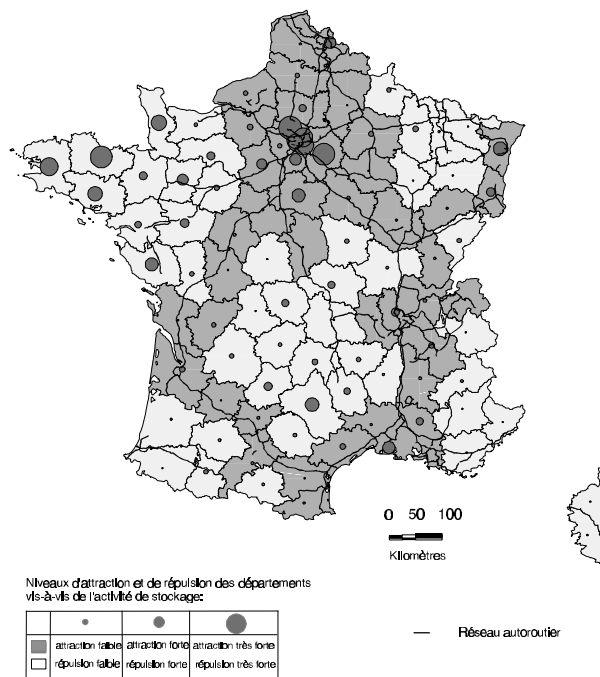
0 50 100

Kilomètres

Niveaux d'attraction et de répulsion des départements vis-à-vis de l'activité de stockage:

| | | | |
|---|---|---|---|
| | | | |
| | attraction faible | attraction forte | attraction très forte |
| | répulsion faible | répulsion forte | répulsion très forte |

— Réseau autoroutier